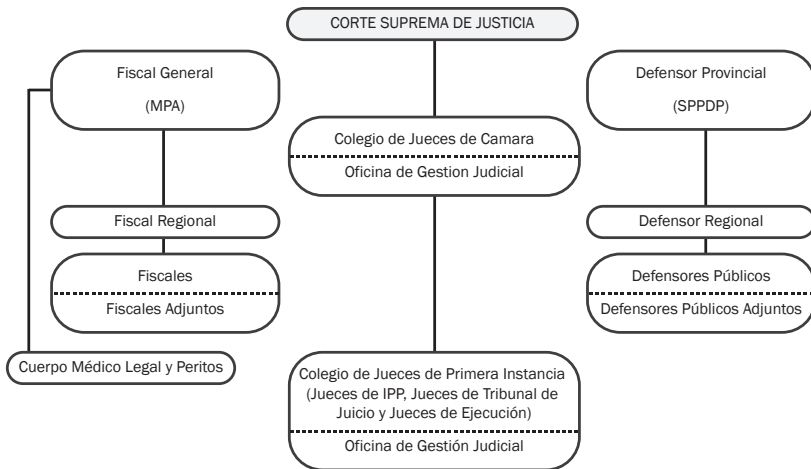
CORTE SUPREMA DE JUSTICIA

Fiscal General

(MPA)

Colegio de Jueces de Camara

Oficina de Gestion Judicial

Defensor Provincial

(SPPDP)

Fiscal Regional

Fiscales

Fiscales Adjuntos

Defensor Regional

Defensores Públicos

Defensores Públicos Adjuntos

Cuerpo Médico Legal y Peritos

Colegio de Jueces de Primera Instancia (Jueces de IPP, Jueces de Tribunal de Juicio y Jueces de Ejecución)

Oficina de Gestión Judicial